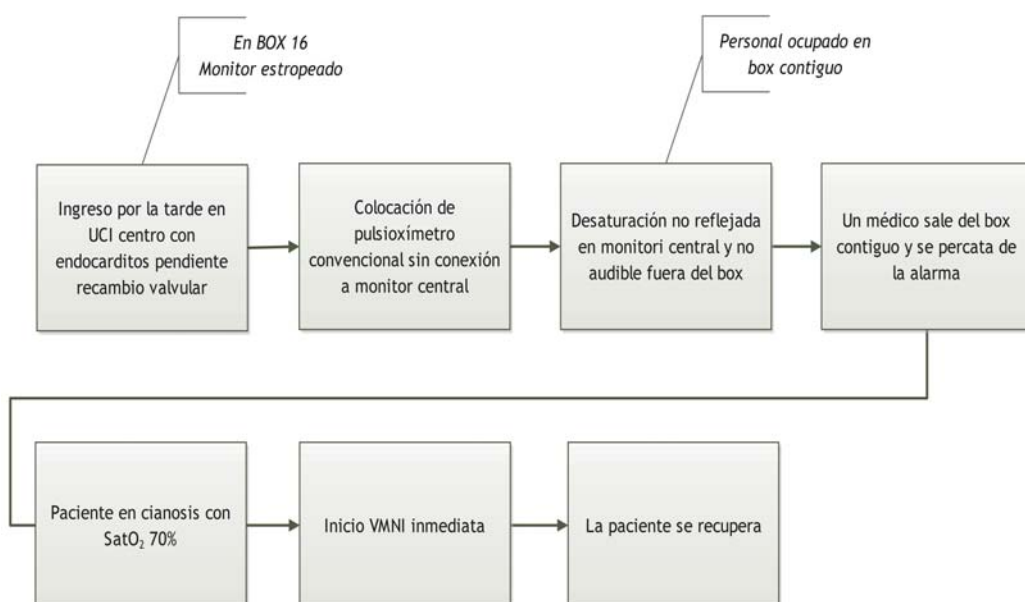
En BOX 16
Monitor estropeado

Personal ocupado en box contiguo

Ingreso por la tarde en UCI centro con endocarditos pendiente recambio valvular

Colocación de pulsioxímetro convencional sin conexión a monitor central

Desaturación no reflejada en monitori central y no audible fuera del box

Un médico sale del box contiguo y se percata de la alarma

Paciente en cianosis con $SatO_2$ 70%

Inicio VMNI inmediata

La paciente se recupera